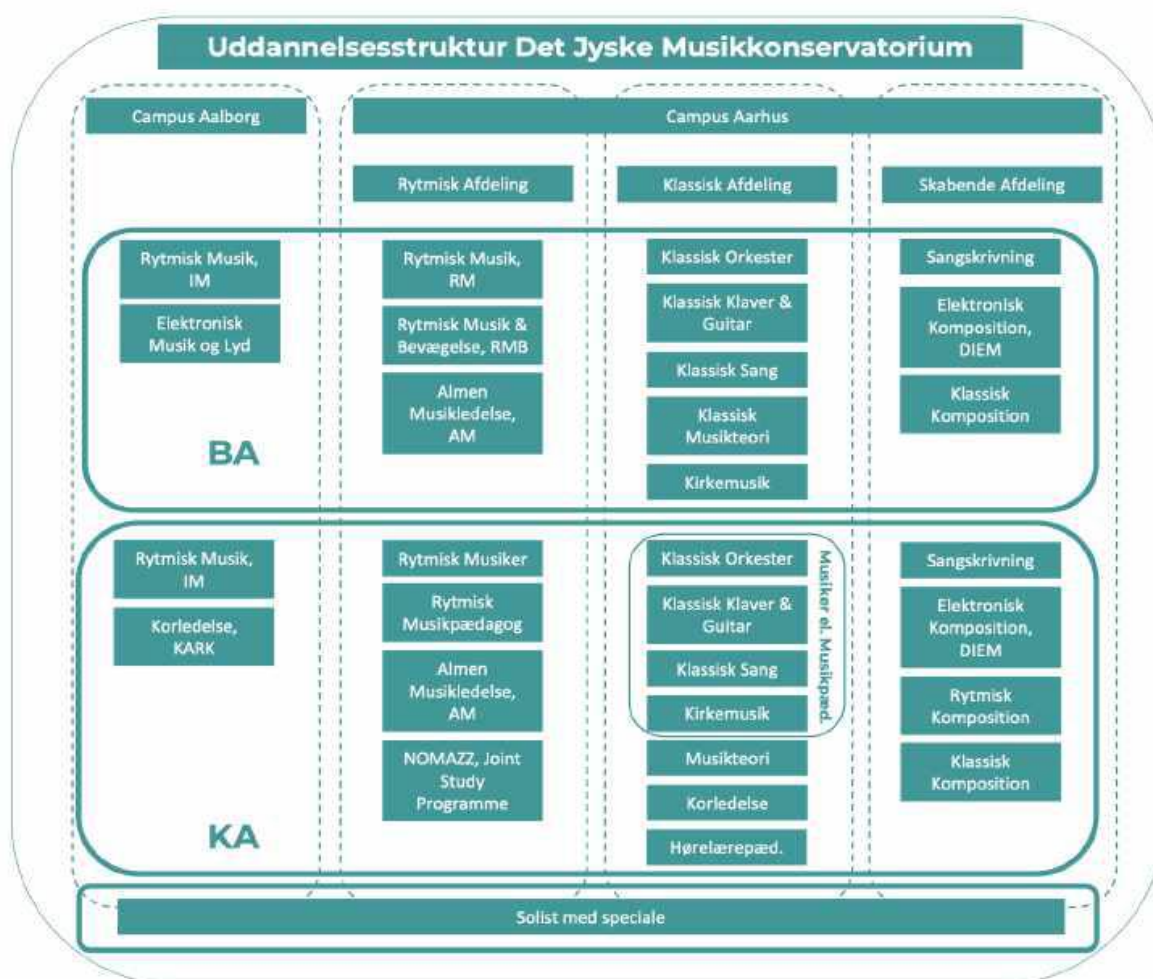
Uddannelsesstruktur Det Jyske Musikkonservatorium

Campus Aalborg

Campus Aarhus

Rytmisk Afdeling

Klassisk Afdeling

Skabende Afdeling

Rytmisk Musik, IM

Elektronisk Musik og Lyd

BA

Rytmisk Musik, RM

Rytmisk Musik & Bevægelse, RMB

Almen Musikledelse, AM

Klassisk Orkester

Klassisk Klaver & Guitar

Klassisk Sang

Klassisk Musikteori

Kirkemusik

Sangskrivning

Elektronisk Komposition, DIEM

Klassisk Komposition

Rytmisk Musik, IM

Korledelse, KARK

KA

Rytmisk Musiker

Rytmisk Musikpædagog

Almen Musikledelse, AM

NOMAZZ, Joint Study Programme

Klassisk Orkester

Klassisk Klaver & Guitar

Klassisk Sang

Kirkemusik

Musiker el. Musikpæd.

Musikteori

Korledelse

Hørelærepæd.

Sangskrivning

Elektronisk Komposition, DIEM

Rytmisk Komposition

Klassisk Komposition

Solist med speciale